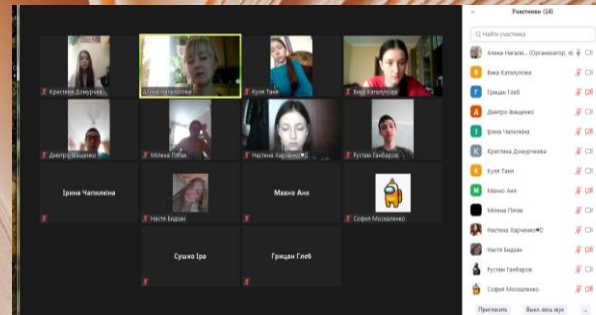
Участники (14)

Найти участника

Алена Нагаєв... (Организатор, я)
Вика Каталупова
Грицан Глеб
Дмитро Зінещенко
Ірина Чапилкіна
Кристина Докурченко
Куля Таня
Махно Аня
Милена Пятак
Настена Харченко
Настя Бидзан
Рустам Ганбаров
София Мозоленко

Пригласить
Выкл. весь звук

Кристина Докурче...
Алена Нагаєва
Куля Таня
Вика Каталупова
Дмитро Зінещенко
Милена Пятак
Настена Харченко
Рустам Ганбаров
Ірина Чапилкіна
Настя Бидзан
Махно Аня
София Мозоленко
Сушко Іра
Грицан Глеб